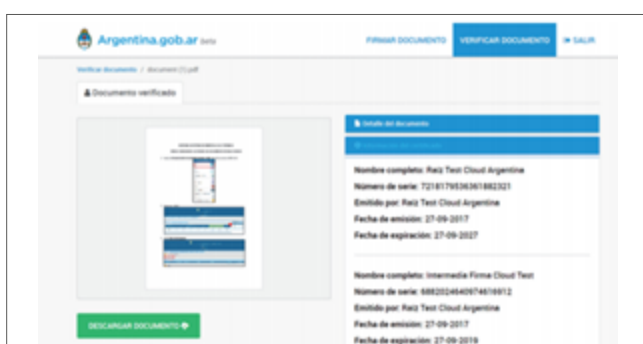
Argentina.gob.ar beta

FIRMAR DOCUMENTO

VERIFICAR DOCUMENTO

SALIR

Verificar documento / document (1).pdf

Documento verificado

Detalle del documento

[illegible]

Nombre completo: Raiz Test Cloud Argentina
Número de serie: 72181795363618823321
Emitido por: Raiz Test Cloud Argentina
Fecha de emisión: 27-09-2017
Fecha de expiración: 27-09-2027

Nombre completo: Intermedia Firma Cloud Test
Número de serie: 688202464097461 6912
Emitido por: Raiz Test Cloud Argentina
Fecha de emisión: 27-09-2017
Fecha de expiración: 27-09-2019

DESCARGAR DOCUMENTO